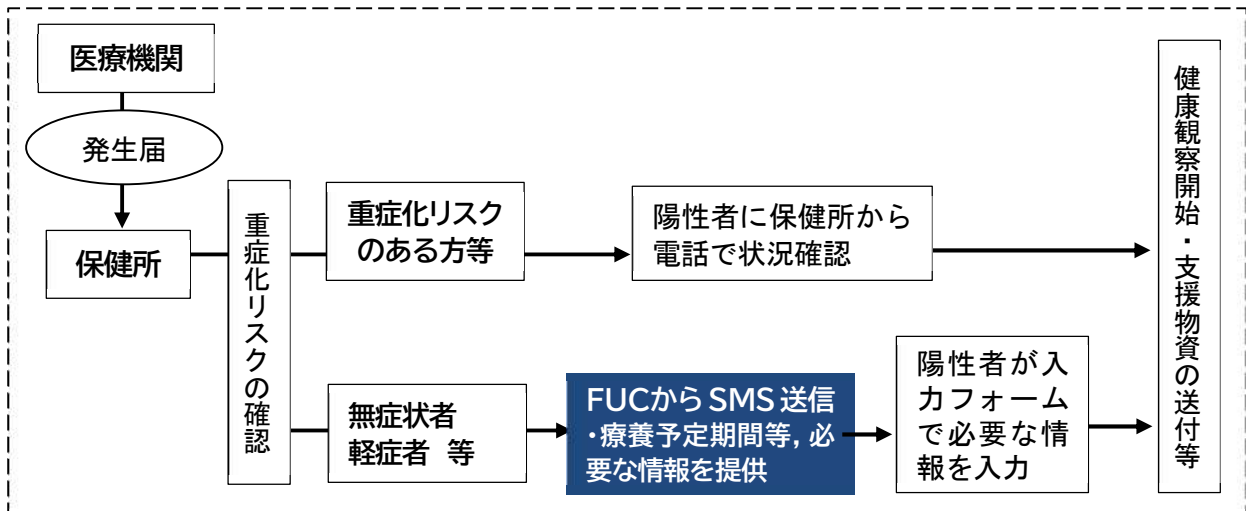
医療機関

発生届

保健所

重症化リスクの確認

重症化リスクのある方等

陽性者に保健所から電話で状況確認

無症状者
軽症者 等

FUCからSMS送信
・療養予定期間等, 必要な情報を提供

陽性者が入力フォームで必要な情報を入力

健康観察開始・支援物資の送付等